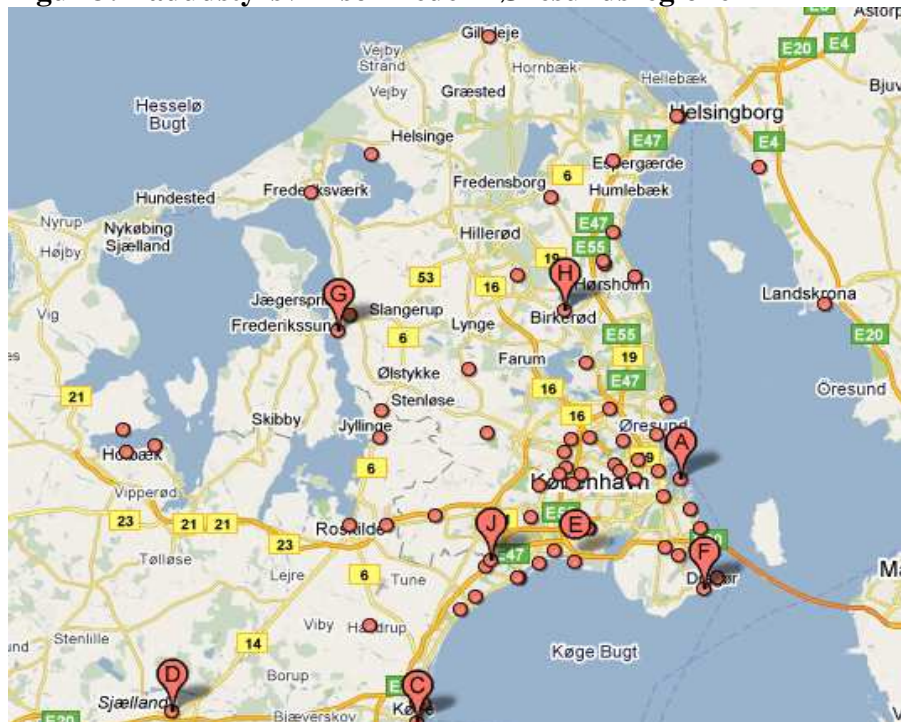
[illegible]
Gilleleje
Vejby Strand
Hornbæk
Hellebæk
Vejby
Græsted
Helsingborg
Åstorp
Bjuv
E20
E4
Hesselø Bugt
Helsinge
E47
Espergærde
E4
Hundested
Frederiksværk
Fredensborg
6
Humlebæk
Nyrup
Nykøbing Sjælland
Højby
Hillerød
E47
E55
H
53
Hørsholm
Landskrona
Jægerspris
G
16
Vig
Frederikssund
Slangerup
Lynge
Birkerød
E20
6
E55
Farum
19
Ølstykke
E47
21
Stenløse
16
Øresund
Skibby
Jyllinge
16
Øresund
A
Holbæk
6
9
København
Vipperød
23
21
21
Roskilde
E
J
E47
F
23
Tølløse
Lejre
6
Tune
Dragør
Ma
14
Viby
Havdrup
Stenlille
Borup
Køge Bugt
D
C
Sjælland
E20
Bjæverskov
Køge